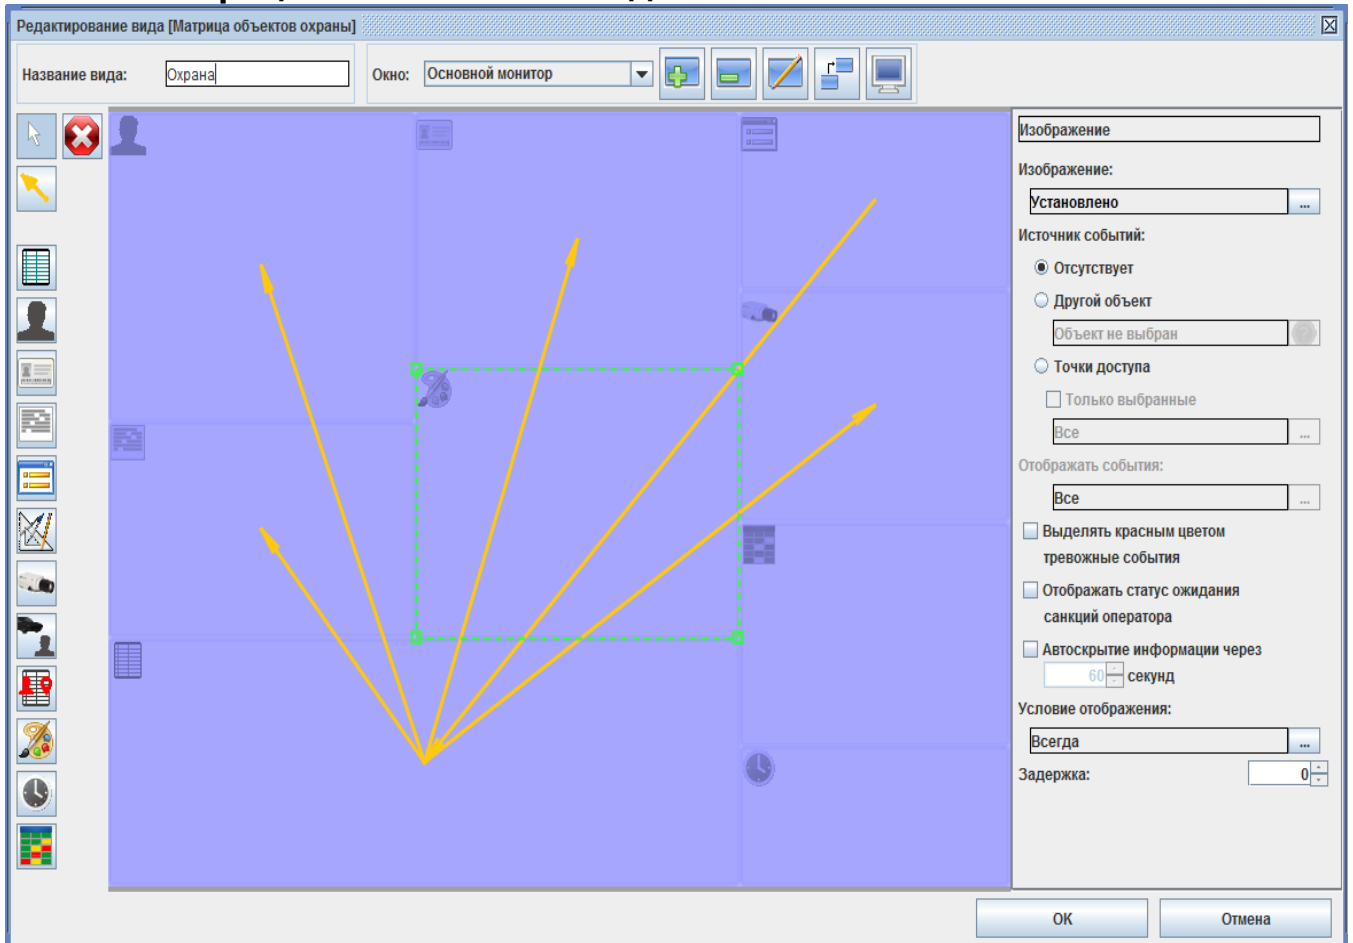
Редактирование вида [Матрица объектов охраны]

Название вида: Охрана

Окно: Основной монитор

Изображение

Изображение:

Установлено ...

Источник событий:

Отсутствует

Другой объект

Объект не выбран

Точки доступа

Только выбранные

Все ...

Отображать события:

Все ...

Выделять красным цветом тревожные события

Отображать статус ожидания санкций оператора

Автоскрытие информации через

60 секунд

Условие отображения:

Всегда ...

Задержка: 0

OK

Отмена